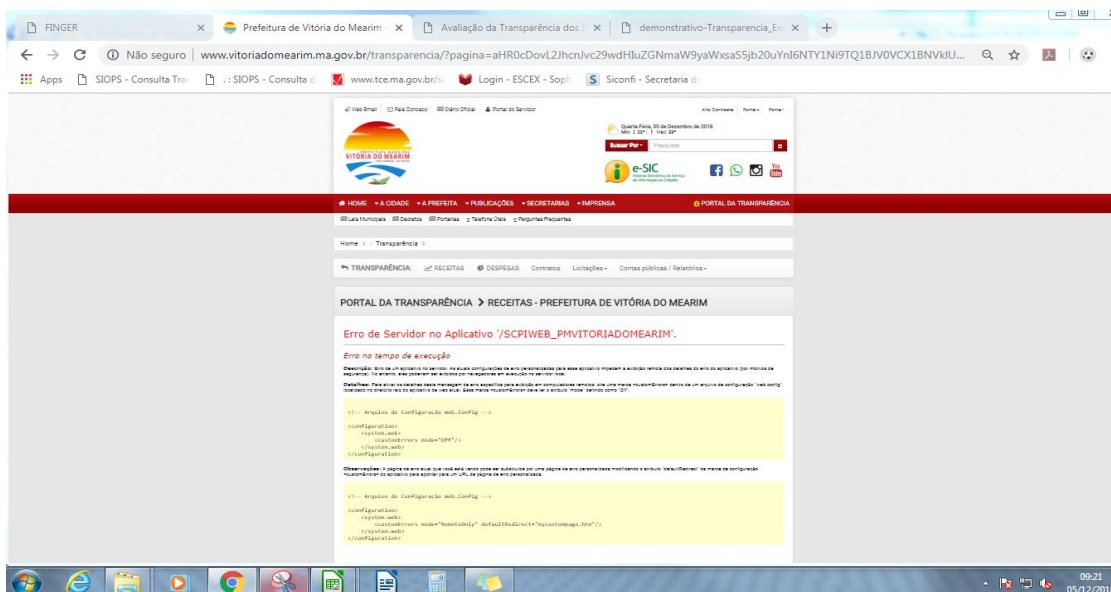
FINGER × Prefeitura de Vitória do Mearim × Avaliação da Transparência dos × demonstrativo-Transparencia_Ex ×

Não seguro | www.vitoriadomearim.ma.gov.br/transparencia/?pagina=aHR0cDovL2JhcnJvc29wdHIuZGNmaW9yaWxsaS5jb20uYnI6NTY1Ni9TQ1BJV0VCX1BNVklU...

Apps SIOPS - Consulta Tra .: SIOPS - Consulta d www.tce.ma.gov.br/s Login - ESCEX - Soph Siconfi - Secretaria d

Web Email Fale Conosco Diário Oficial Portal do Servidor Alto Contraste Fonte+ Fonte-

Quarta-Feira, 05 de Dezembro de 2018
Mín: 23° | Máx: 33°

Buscar Por Pesquisar

PREFEITURA MUNICIPAL VITÓRIA DO MEARIM

e-SIC

HOME A CIDADE A PREFEITA PUBLICAÇÕES SECRETARIAS IMPRENSA PORTAL DA TRANSPARÊNCIA

Leis Municipais Decretos Portarias Telefone Úteis Perguntas Frequentes

Home > / Transparência >

TRANSPARÊNCIA: RECEITAS DESPESAS Contratos Licitações Contas públicas / Relatórios

PORTAL DA TRANSPARÊNCIA > RECEITAS - PREFEITURA DE VITÓRIA DO MEARIM

Erro de Servidor no Aplicativo '/SCPIWEB_PMVITORIADOMEARIM'.

Erro no tempo de execução

Descrição: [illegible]

Detalhes: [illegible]

<!-- Arquivo de Configuração Web.Config -->

<configuration>
<system.web>
<customErrors mode="Off"/>
</system.web>
</configuration>

Observações: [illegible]

<!-- Arquivo de Configuração Web.Config -->

<configuration>
<system.web>
<customErrors mode="RemoteOnly" defaultRedirect="mycustompage.htm"/>
</system.web>
</configuration>

09:21
05/12/201